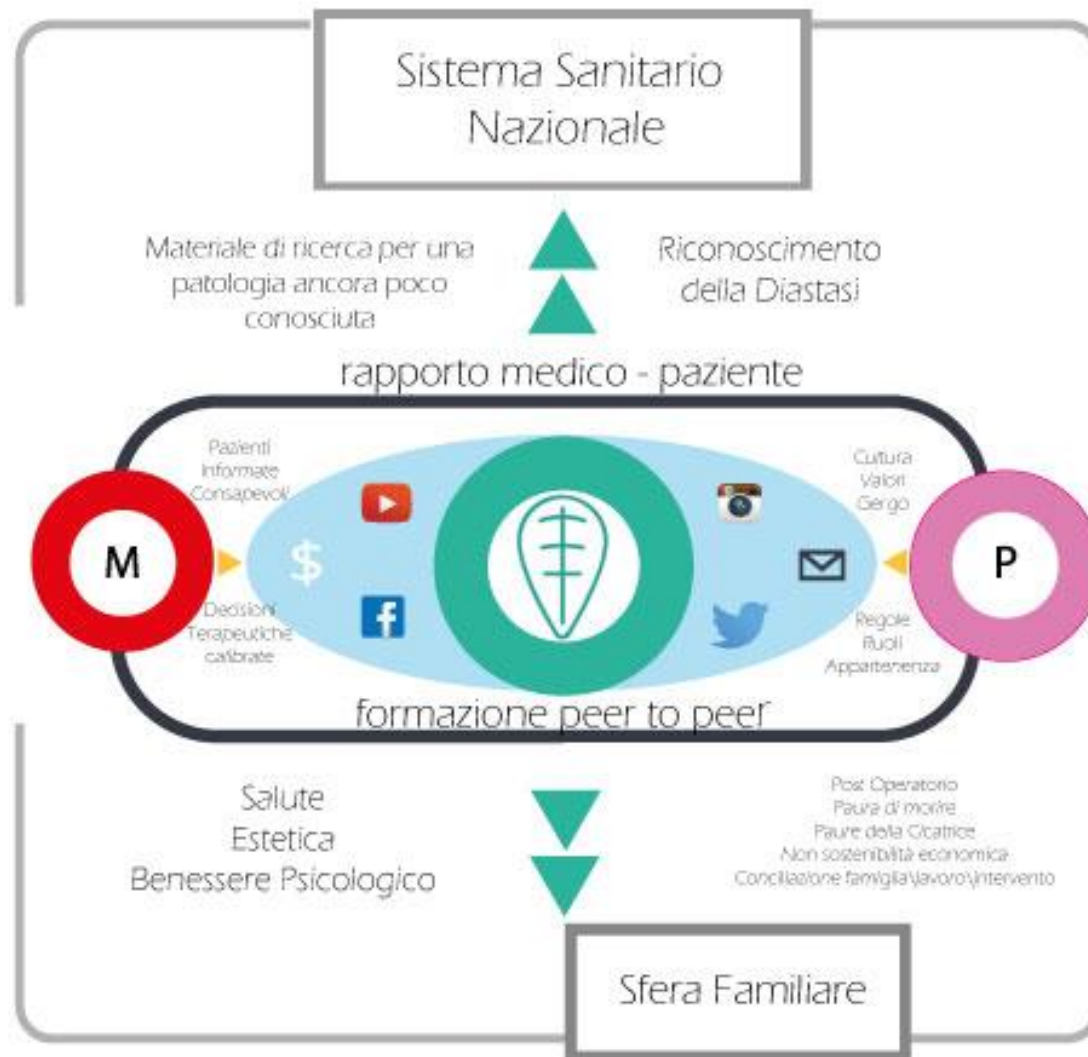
Sistema Sanitario Nazionale

Materiale di ricerca per una patologia ancora poco conosciuta

Riconoscimento della Diastasi

rapporto medico - paziente

Pazienti Informate Consapevoli

Decisioni Terapeutiche calibrate

M

$

Cultura Valori Gergo

Regole Ruoli Appartenenza

P

formazione peer to peer

Salute
Estetica
Benessere Psicologico

Post Operatorio
Paura di morire
Paure della Cicatrice
Non sostenibilità economica
Conciliazione famiglia\lavoro\intervento

Sfera Familiare